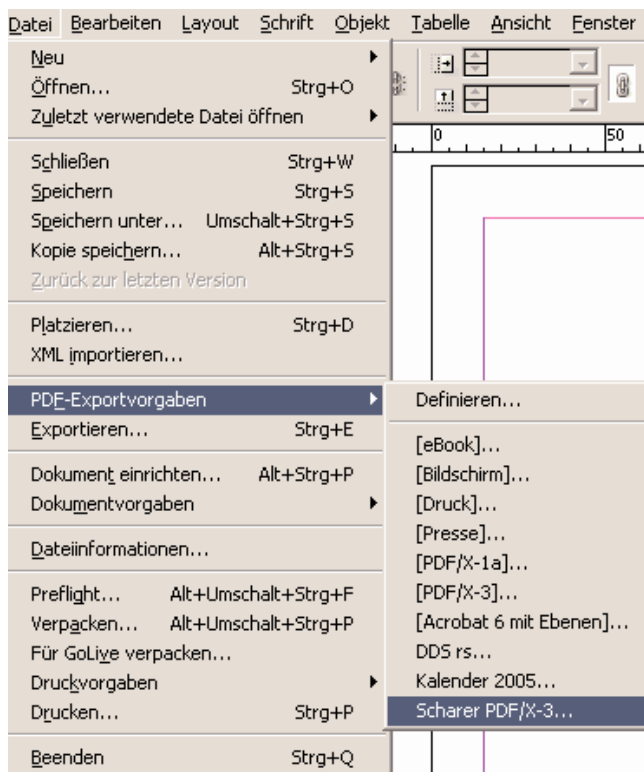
Datei Bearbeiten Layout Schrift Objekt Tabelle Ansicht Fenster

Neu
Öffnen... Strg+O
Zuletzt verwendete Datei öffnen

Schließen Strg+W
Speichern Strg+S
Speichern unter... Umschalt+Strg+S
Kopie speichern... Alt+Strg+S
Zurück zur letzten Version

Platzieren... Strg+D
XML importieren...

PDF-Exportvorgaben
Exportieren... Strg+E

Dokument einrichten... Alt+Strg+P
Dokumentvorgaben

Dateiinformationen...

Preflight... Alt+Umschalt+Strg+F
Verpacken... Alt+Umschalt+Strg+P
Für GoLive verpacken...
Druckvorgaben
Drucken... Strg+P

Beenden Strg+Q

Definieren...

[eBook]...
[Bildschirm]...
[Druck]...
[Presse]...
[PDF/X-1a]...
[PDF/X-3]...
[Acrobat 6 mit Ebenen]...
DDS rs...
Kalender 2005...
Scharer PDF/X-3...

0
50